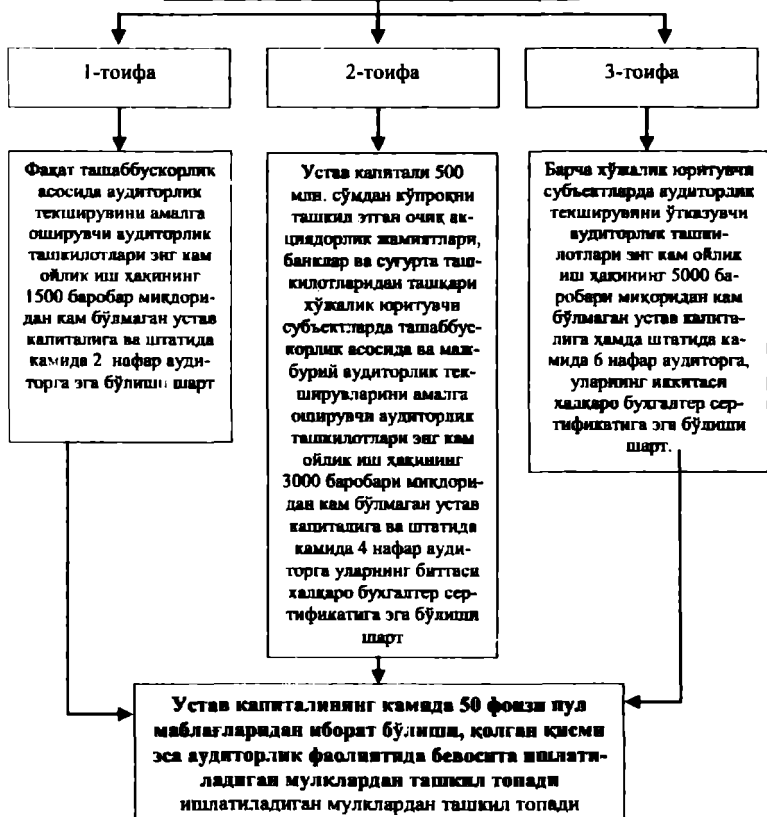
1-тоифа

2-тоифа

3-тоифа

Фақат ташаббускорлик асосида аудиторлик текширувини амалга оширувчи аудиторлик ташкилотлари энг кам ойлик иш ҳақининг 1500 баробар миқдоридан кам бўлмаган устав капиталига ва штатида камида 2 нафар аудиторга эга бўлиши шарт

Устав капитали 500 млн. сўмдан кўпроқни ташкил этган очиқ акциядорлик жамиятлари, банклар ва суғурта ташкилотларидан ташқари хўжалик юритувчи субъектларда ташаббускорлик асосида ва мажбурий аудиторлик текширувларини амалга оширувчи аудиторлик ташкилотлари энг кам ойлик иш ҳақининг 3000 баробари миқдоридан кам бўлмаган устав капиталига ва штатида камида 4 нафар аудиторга уларнинг биттаси халқаро бухгалтер сертификатига эга бўлиши шарт

Барча хўжалик юритувчи субъектларда аудиторлик текширувини ўтказувчи аудиторлик ташкилотлари энг кам ойлик иш ҳақининг 5000 баробари миқдоридан кам бўлмаган устав капиталига ҳамда штатида камида 6 нафар аудиторга, уларнинг иккитаси халқаро бухгалтер сертификатига эга бўлиши шарт.

Устав капиталининг камида 50 фоизи пул маблағларидан иборат бўлиши, қолган қисми эса аудиторлик фаолиятида бевосита ишлатиладиган мулклардан ташкил топади
ишлатиладиган мулклардан ташкил топади